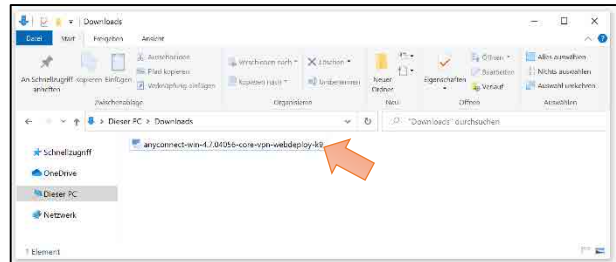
Downloads

Datei Start Freigeben Ansicht

An Schnellzugriff anheften Kopieren Einfügen Ausschneiden Pfad kopieren Verknüpfung einfügen
Zwischenablage

Verschieben nach Kopieren nach Löschen Umbenennen
Organisieren

Neuer Ordner
Neu

Eigenschaften Öffnen Bearbeiten Verlauf
Öffnen

Alles auswählen Nichts auswählen Auswahl umkehren
Auswählen

Dieser PC > Downloads

"Downloads" durchsuchen

Schnellzugriff
OneDrive
Dieser PC
Netzwerk

anyconnect-win-4.7.04056-core-vpn-webdeploy-k9

1 Element